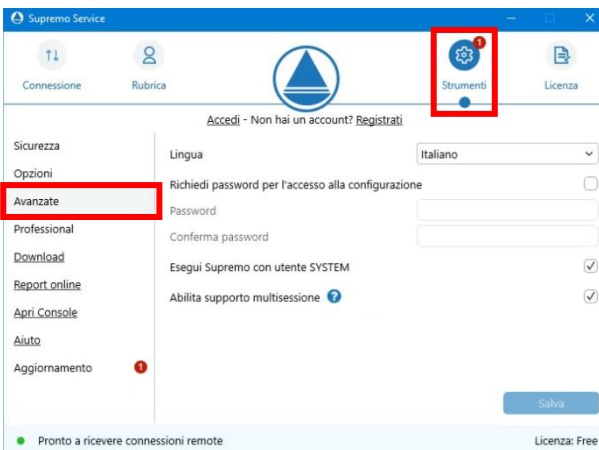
Supremo Service

Connessione
Rubrica
1
Strumenti
Licenza

Accedi - Non hai un account? Registrati

Sicurezza
Opzioni
Avanzate
Professional
Download
Report online
Apri Console
Aiuto
Aggiornamento 1

Lingua Italiano
Richiedi password per l'accesso alla configurazione
Password
Conferma password
Esegui Supremo con utente SYSTEM
Abilita supporto multisessione ?

Salva

Pronto a ricevere connessioni remote
Licenza: Free